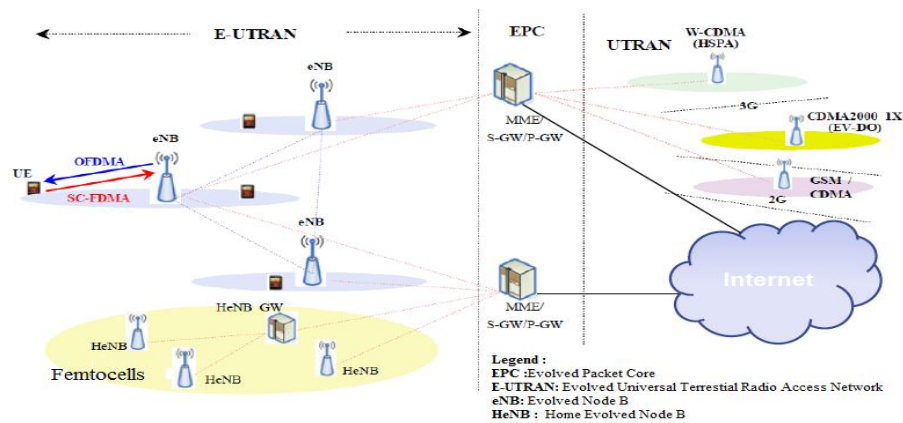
E-UTRAN

EPC

UTRAN

W-CDMA (HSPA)

eNB

3G

CDMA2000 1X (EV-DO)

eNB

MME/ S-GW/P-GW

UE

OFDMA

SC-FDMA

GSM / CDMA

2G

eNB

Internet

HeNB GW

MME/ S-GW/P-GW

HeNB

HeNB

HeNB

Femtocells

Legend :
EPC :Evolved Packet Core
E-UTRAN: Evolved Universal Terrestial Radio Access Network
eNB: Evolved Node B
HeNB : Home Evolved Node B